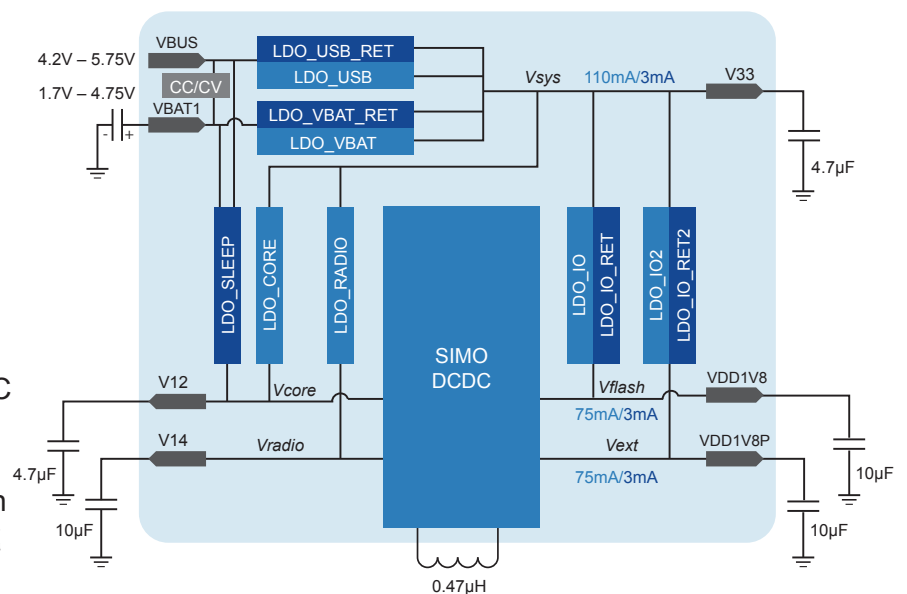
4.2V – 5.75V
VBUS
CC/CV
1.7V – 4.75V
VBAT1
- +
LDO_USB_RET
LDO_USB
LDO_VBAT_RET
LDO_VBAT
Vsys
110mA/3mA
V33
4.7µF
LDO_SLEEP
LDO_CORE
LDO_RADIO
SIMO DCDC
LDO_IO
LDO_IO_RET
LDO_IO2
LDO_IO_RET2
V12
Vcore
Vflash
VDD1V8
75mA/3mA
4.7µF
V14
Vradio
Vext
VDD1V8P
10µF
75mA/3mA
10µF
10µF
0.47µH